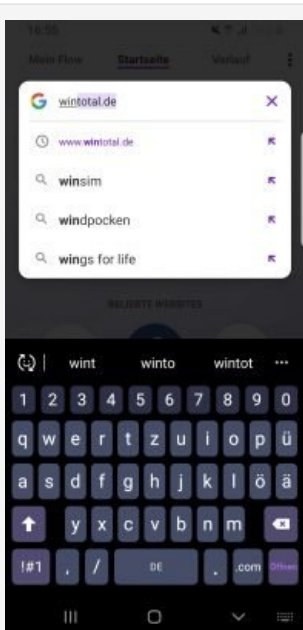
16:55

Mein Flow Startseite Verlauf

G wintotal.de ×

www.wintotal.de

winsim

windpocken

wings for life

BELIEBTE WEBSITES

wint winto wintot ···

1 2 3 4 5 6 7 8 9 0

q w e r t z u i o p ü

a s d f g h j k l ö ä

y x c v b n m

!#1 , / DE . .com Öffnen